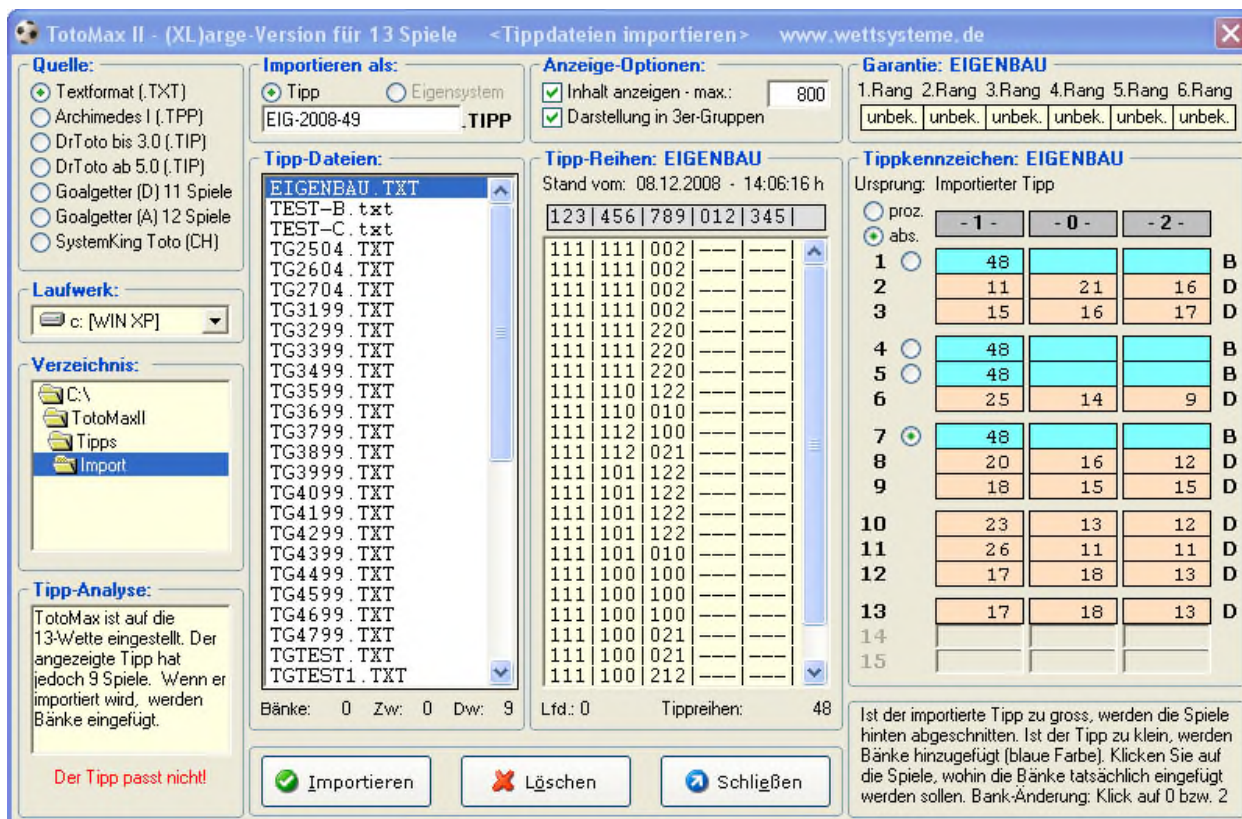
TotoMax II - (XL)arge-Version für 13 Spiele <Tippdateien importieren> www.wettsysteme.de

Quelle:
Textformat (.TXT)
Archimedes I (.TPP)
DrToto bis 3.0 (.TIP)
DrToto ab 5.0 (.TIP)
Goalgetter (D) 11 Spiele
Goalgetter (A) 12 Spiele
SystemKing Toto (CH)

Laufwerk:
c: [WIN XP]

Verzeichnis:
C:\
TotoMaxII
Tipps
Import

Tipp-Analyse:
TotoMax ist auf die 13-Wette eingestellt. Der angezeigte Tipp hat jedoch 9 Spiele. Wenn er importiert wird, werden Bänke eingefügt.

Der Tipp passt nicht!

Importieren als:
Tipp
Eigensystem
EIG-2008-49 .TIPP

Tipp-Dateien:
EIGENBAU.TXT
TEST-B.txt
TEST-C.txt
TG2504.TXT
TG2604.TXT
TG2704.TXT
TG3199.TXT
TG3299.TXT
TG3399.TXT
TG3499.TXT
TG3599.TXT
TG3699.TXT
TG3799.TXT
TG3899.TXT
TG3999.TXT
TG4099.TXT
TG4199.TXT
TG4299.TXT
TG4399.TXT
TG4499.TXT
TG4599.TXT
TG4699.TXT
TG4799.TXT
TGTEST.TXT
TGTEST1.TXT

Bänke: 0 Zw: 0 Dw: 9

Anzeige-Optionen:
Inhalt anzeigen - max.: 800
Darstellung in 3er-Gruppen

Tipp-Reihen: EIGENBAU
Stand vom: 08.12.2008 - 14:06:16 h
123|456|789|012|345|
111|111|002|---|---|
111|111|002|---|---|
111|111|002|---|---|
111|111|002|---|---|
111|111|220|---|---|
111|111|220|---|---|
111|111|220|---|---|
111|110|122|---|---|
111|110|010|---|---|
111|112|100|---|---|
111|112|021|---|---|
111|101|122|---|---|
111|101|122|---|---|
111|101|122|---|---|
111|101|122|---|---|
111|101|010|---|---|
111|100|100|---|---|
111|100|100|---|---|
111|100|100|---|---|
111|100|021|---|---|
111|100|021|---|---|
111|100|212|---|---|
Lfd.: 0 Tippreihen: 48

Garantie: EIGENBAU
| 1.Rang | 2.Rang | 3.Rang | 4.Rang | 5.Rang | 6.Rang |
|---|---|---|---|---|---|
| unbek. | unbek. | unbek. | unbek. | unbek. | unbek. |

Tippkennzeichen: EIGENBAU
Ursprung: Importierter Tipp
proz.
abs.

| | -1- | -0- | -2- | |
|---|---|---|---|---|
| 1 | 48 | | | B |
| 2 | 11 | 21 | 16 | D |
| 3 | 15 | 16 | 17 | D |
| 4 | 48 | | | B |
| 5 | 48 | | | B |
| 6 | 25 | 14 | 9 | D |
| 7 | 48 | | | B |
| 8 | 20 | 16 | 12 | D |
| 9 | 18 | 15 | 15 | D |
| 10 | 23 | 13 | 12 | D |
| 11 | 26 | 11 | 11 | D |
| 12 | 17 | 18 | 13 | D |
| 13 | 17 | 18 | 13 | D |
| 14 | | | | |
| 15 | | | | |

Ist der importierte Tipp zu gross, werden die Spiele hinten abgeschnitten. Ist der Tipp zu klein, werden Bänke hinzugefügt (blaue Farbe). Klicken Sie auf die Spiele, wohin die Bänke tatsächlich eingefügt werden sollen. Bank-Änderung: Klick auf 0 bzw. 2

Importieren
Löschen
Schließen